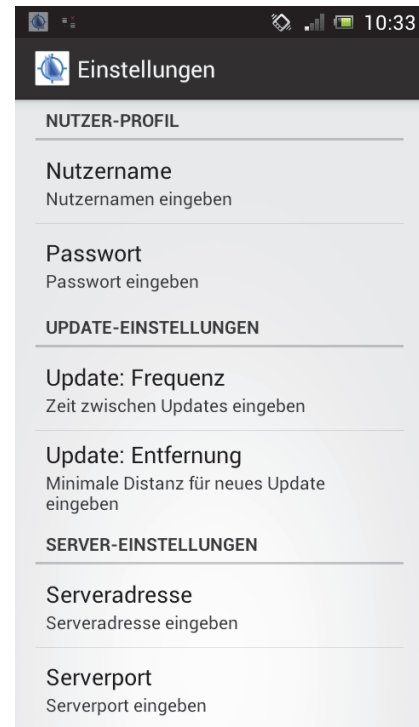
10:33

Einstellungen

NUTZER-PROFIL

Nutzername
Nutzernamen eingeben

Passwort
Passwort eingeben

UPDATE-EINSTELLUNGEN

Update: Frequenz
Zeit zwischen Updates eingeben

Update: Entfernung
Minimale Distanz für neues Update eingeben

SERVER-EINSTELLUNGEN

Serveradresse
Serveradresse eingeben

Serverport
Serverport eingeben